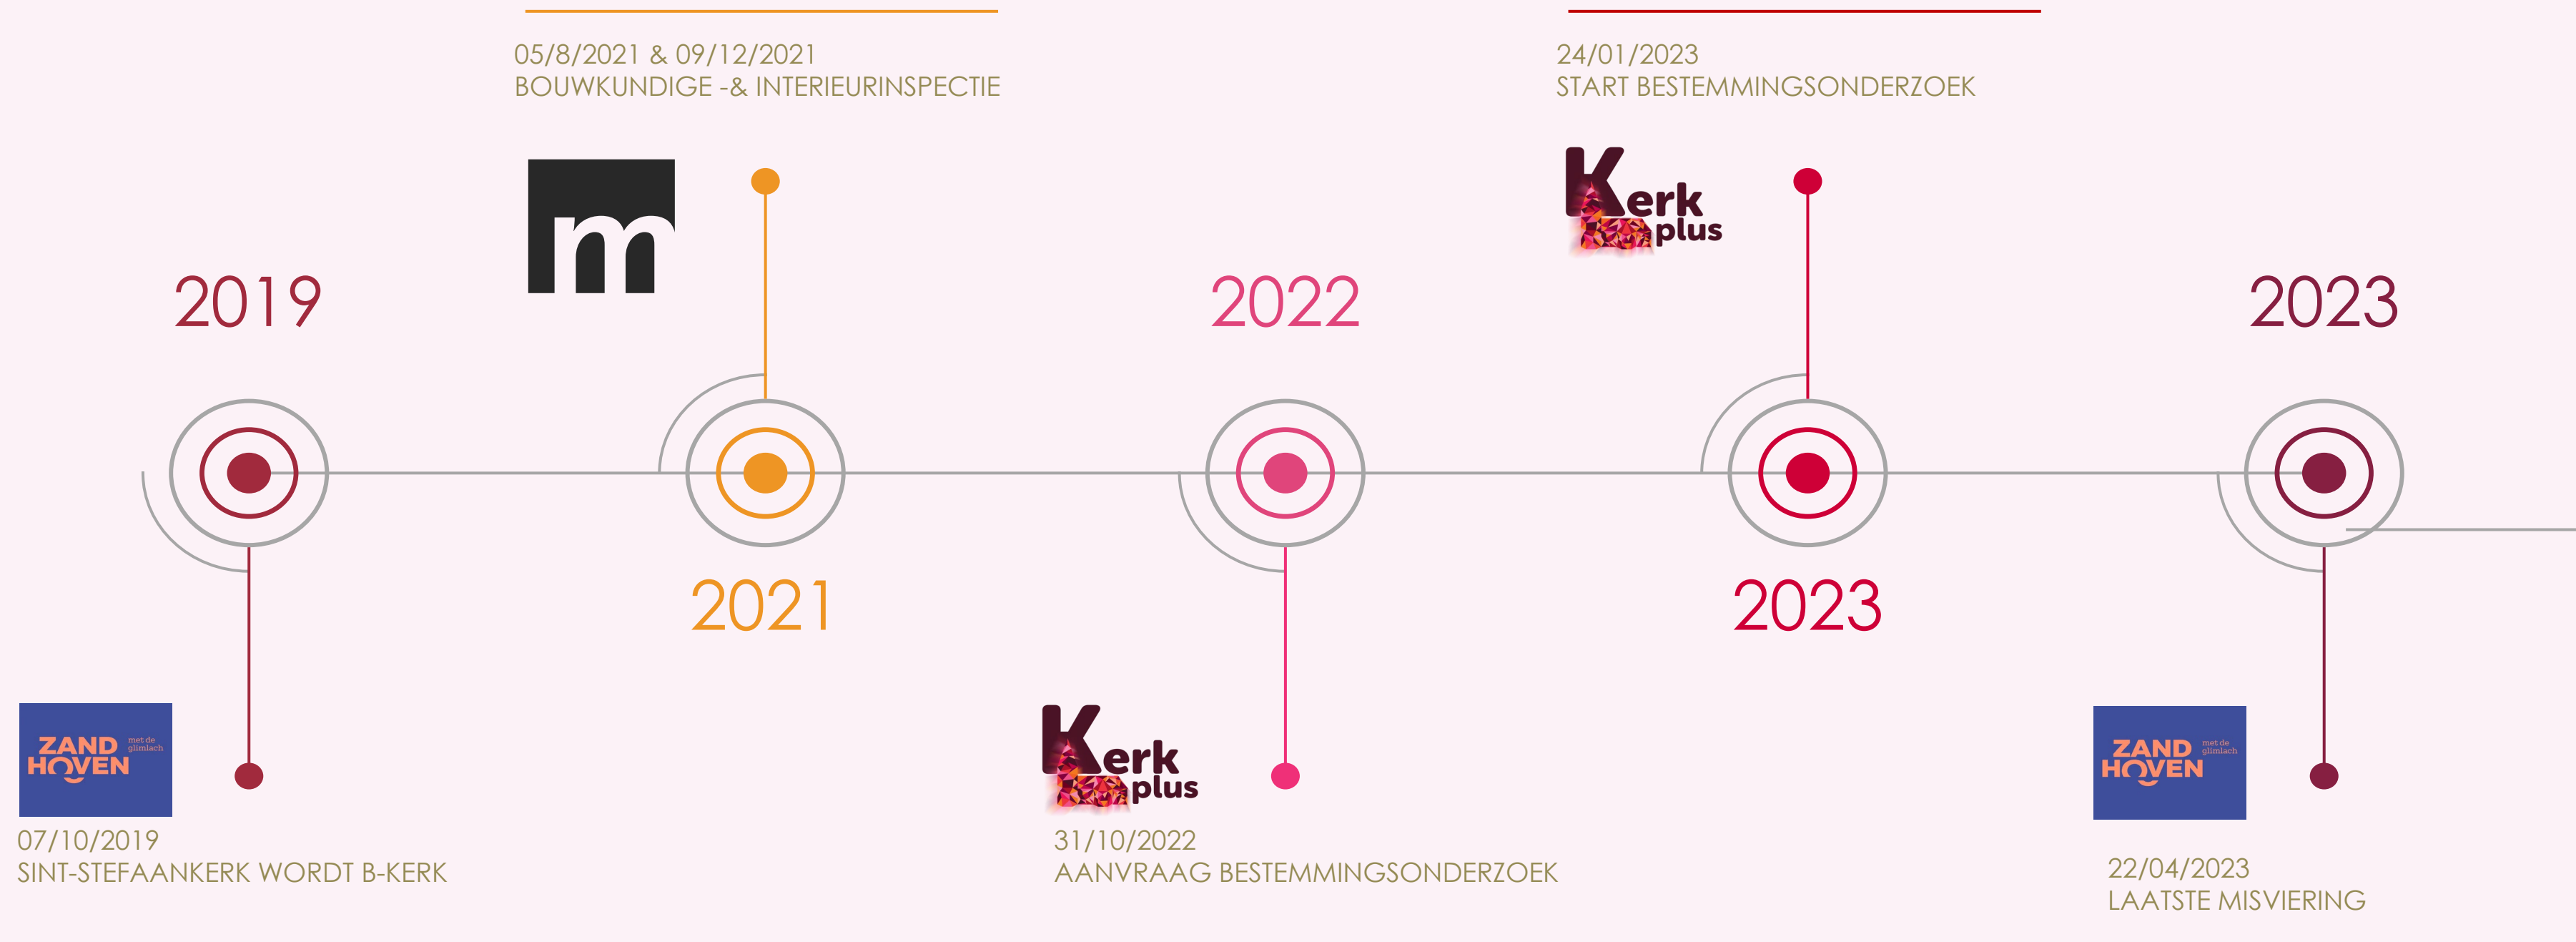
05/8/2021 & 09/12/2021
BOUWKUNDIGE -& INTERIEURINSPECTIE

24/01/2023
START BESTEMMINGSONDERZOEK

m

Kerk plus

2019

2022

2023

2021

2023

ZAND met de glimlach HOVEN

Kerk plus

07/10/2019
SINT-STEFAANKERK WORDT B-KERK

31/10/2022
AANVRAAG BESTEMMINGSONDERZOEK

ZAND met de glimlach HOVEN

22/04/2023
LAATSTE MISVIERING